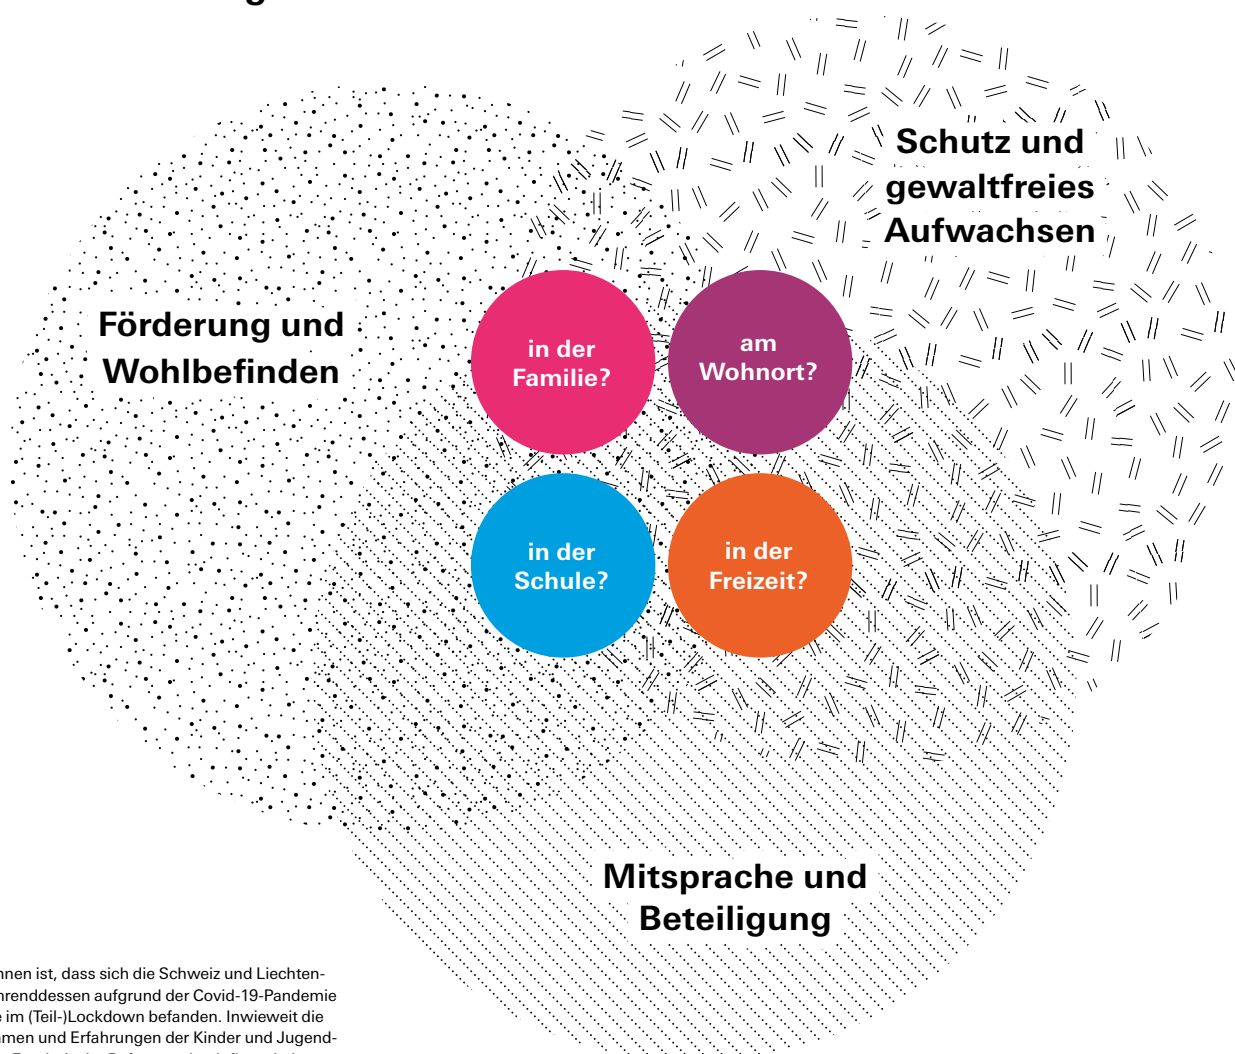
Schutz und gewaltfreies Aufwachsen

Förderung und Wohlbefinden

in der Familie?

am Wohnort?

in der Schule?

in der Freizeit?

Mitsprache und Beteiligung

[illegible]nen ist, dass sich die Schweiz und Liechten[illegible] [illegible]hrenddessen aufgrund der Covid-19-Pandemie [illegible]e im (Teil-)Lockdown befanden. Inwieweit die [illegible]men und Erfahrungen der Kinder und Jugend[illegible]
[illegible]